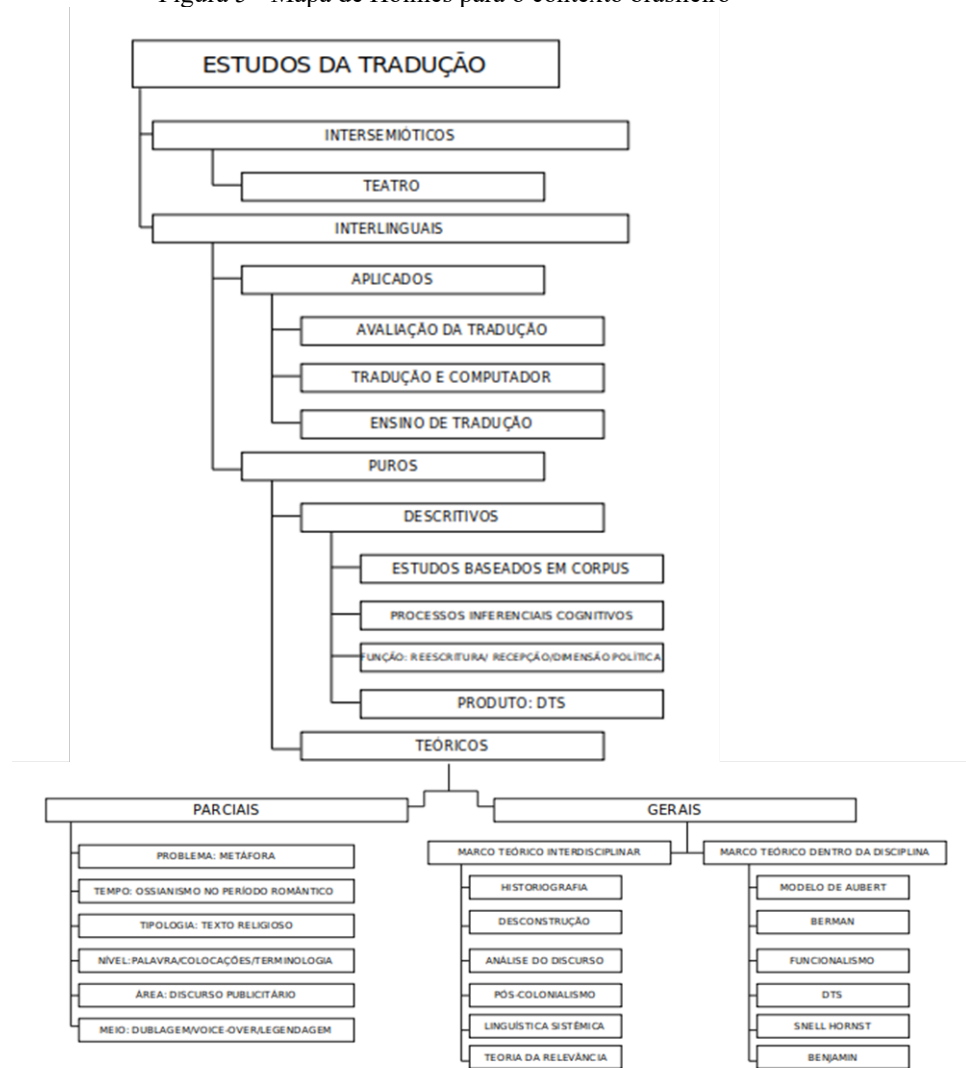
Figura 5 - Mapa de Holmes para o contexto brasileiro

ESTUDOS DA TRADUÇÃO

INTERSEMIÓTICOS

TEATRO

INTERLINGUAIS

APLICADOS

AVALIAÇÃO DA TRADUÇÃO

TRADUÇÃO E COMPUTADOR

ENSINO DE TRADUÇÃO

PUROS

DESCRITIVOS

ESTUDOS BASEADOS EM CORPUS

PROCESSOS INFERENCIAIS COGNITIVOS

FUNÇÃO: REESCRITURA/ RECEPÇÃO/DIMENSÃO POLÍTICA

PRODUTO: DTS

TEÓRICOS

PARCIAIS

PROBLEMA: METÁFORA

TEMPO: OSSIANISMO NO PERÍODO ROMÂNTICO

TIPOLOGIA: TEXTO RELIGIOSO

NÍVEL:PALAVRA/COLOCAÇÕES/TERMINOLOGIA

ÁREA: DISCURSO PUBLICITÁRIO

MEIO: DUBLAGEM/VOICE-OVER/LEGENDAGEM

GERAIS

MARCO TEÓRICO INTERDISCIPLINAR

HISTORIOGRAFIA

DESCONSTRUÇÃO

ANÁLISE DO DISCURSO

PÓS-COLONIALISMO

LINGUÍSTICA SISTÊMICA

TEORIA DA RELEVÂNCIA

MARCO TEÓRICO DENTRO DA DISCIPLINA

MODELO DE AUBERT

BERMAN

FUNCIONALISMO

DTS

SNELL HORNST

BENJAMIN